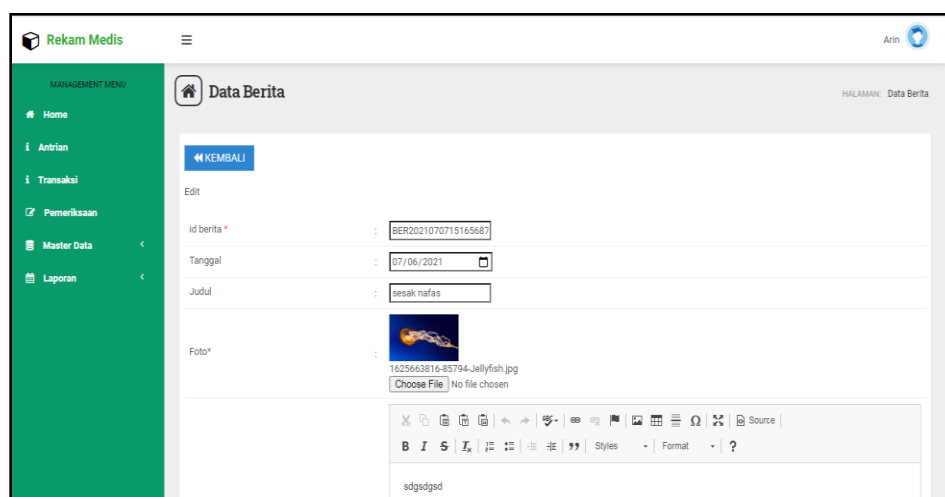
Rekam Medis
≡
Arin

MANAGEMENT MENU
Home
Antrian
Transaksi
Pemeriksaan
Master Data
Laporan

Data Berita
HALAMAN: Data Berita

KEMBALI
Edit

| | | |
|---|---|---|
| id berita * | : | BER2021070715165687 |
| Tanggal | : | 07/06/2021 |
| Judul | : | sesak nafas |
| Foto* | : | 1625663816-85794-Jellyfish.jpg Choose File No file chosen |

Source
B I S $I_x$ 99 Styles Format ?

sdgsdgsd